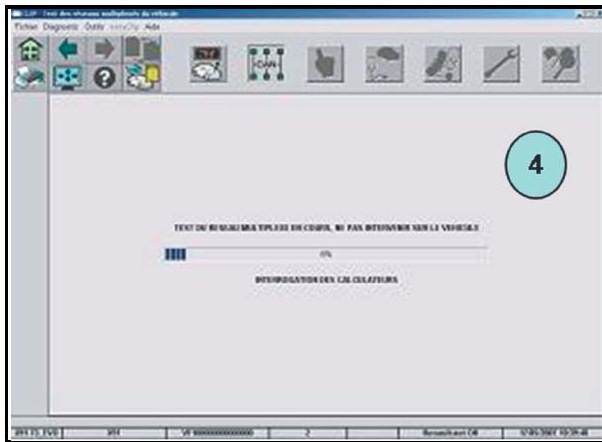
CLIP - Test des réseaux multiplexés du véhicule

Fichier Diagnostic Outils VehiClip Aide

CAN

4

TEST DU RESEAU MULTIPLEXE EN COURS, NE PAS INTERVENIR SUR LE VEHICULE

0%

INTERROGATION DES CALCULATEURS

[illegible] | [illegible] | VF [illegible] | 2 | Renault.com CR | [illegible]